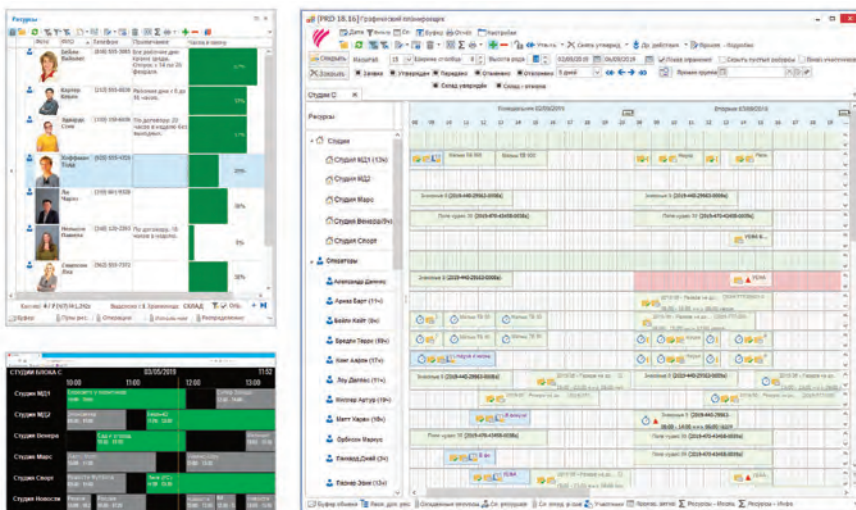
Ресурсы

Бейли Вайолет
Картер Мейсон
Эдвардс Стив
Хоффман Тодд
Ло Чарли
Нельсон Павела
Стивенсон Лиз

Буфер
СКЛАД

[PRD 18.16] Графический планировщик

Дата
Вид
Буфер
Отчёт
Настройки

Открыть
Закрыть

Студии С

Ресурсы

Студии
Студия МД1 (13ч)
Студия МД2
Студия Марс
Студия Венера (9ч)
Студия Спорт

Операторы
Александр Данмор
Аркад Барт (11ч)
Бейли Кейт (8ч)
Бреден Терри (8ч)
Бинг Аарон (17ч)
Лоу Дуглас (11ч)
Мохнер Артур (19ч)
Матт Харви (18ч)
Орбисон Маркус
Ленвуд Джей (5ч)
Паркер Зени (13ч)

Понедельник 02/05/2019
Вторник 03/05/2019

СТУДИИ БЛОКА С
03/05/2019
10:00
11:00
12:00
13:00

Студия МД1
Студия МД2
Студия Венера
Студия Марс
Студия Спорт
Студия Новости